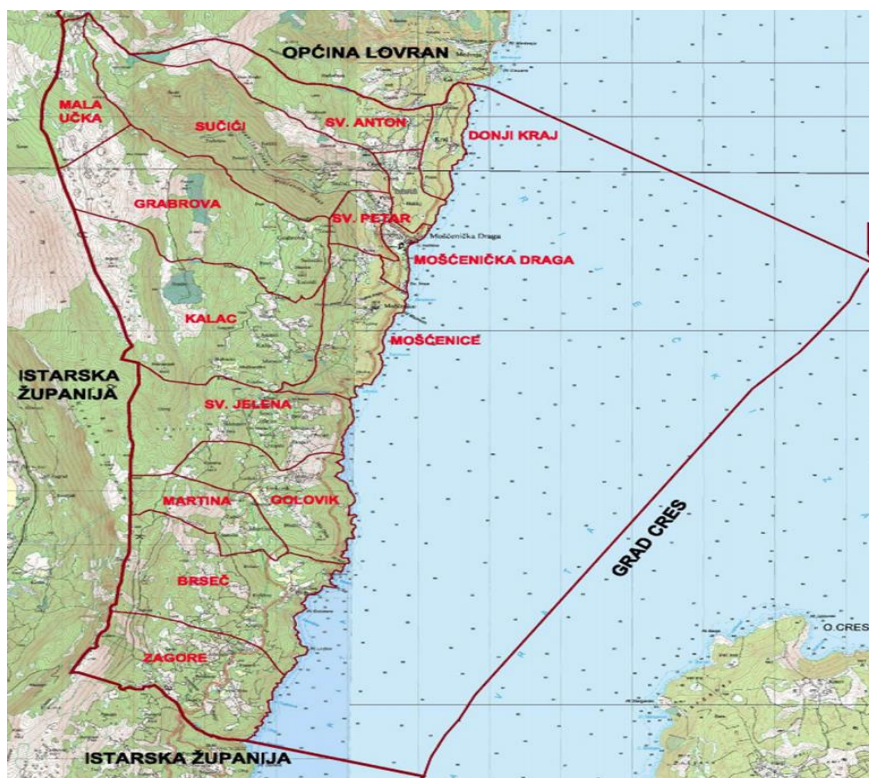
OPĆINA LOVRAN

MALA UČKA

SUČIĆI

SV. ANTON

DONJI KRAJ

GRABROVA

SV. PETAR

Mošćenička Draga

MOŠĆENIČKA DRAGA

KALAC

MOŠĆENICE

ISTARSKA ŽUPANIJA

SV. JELENA

MARTINA

GOLOVIK

GRAD CRES

BRSEČ

O. CRES

ZAGORE

ISTARSKA ŽUPANIJA